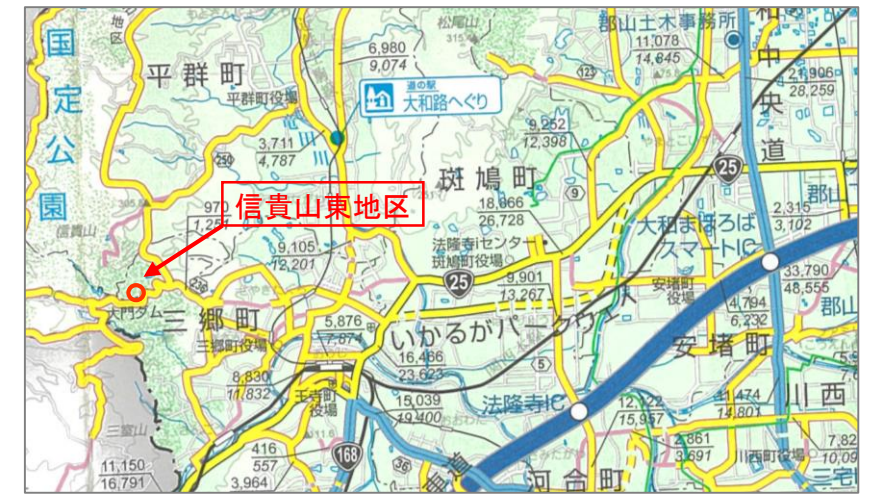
国定公園
地区
平群町
平群町役場
松尾山
6,980
9,074
道の駅
大和路へぐり
郡山土木事務所
11,078
14,645
中央道
21,906
28,259
3,711
4,787
9,252
12,398
斑鳩町
25
郡山
信貴山東地区
信貴山
970
1,257
18,666
26,728
9
大和まほろば
スマートIC
2,315
3,102
9,105
12,201
法隆寺iセンター
斑鳩町役場
9,901
13,267
25
安堵町役場
33,790
48,555
大門ダム
三郷町
三郷町役場
5,876
7,874
いかるがパークウェイ
4,794
6,232
安堵町
郡山
8,830
11,832
16,466
23,623
5
15,039
19,400
法隆寺IC
12,122
15,957
11,474
14,801
川西
王寺町役場
三室山
168
2,861
3,691
川西町役場
7,82
11,150
16,791
416
557
3,964
36
河合町
三宅